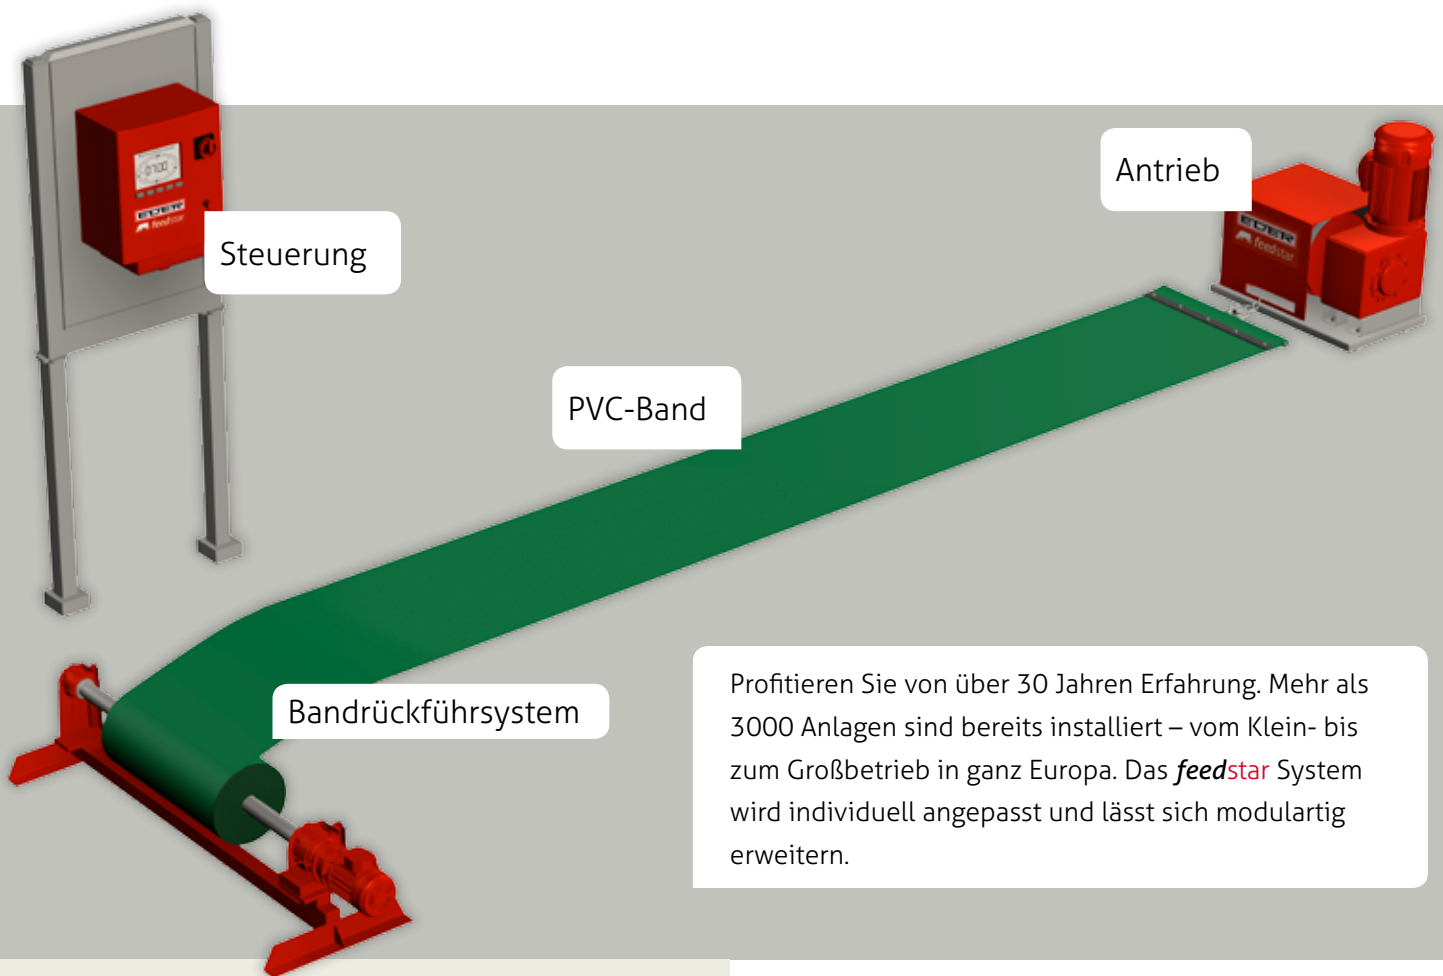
Antrieb

Steuerung

PVC-Band

Bandrückführsystem

Profitieren Sie von über 30 Jahren Erfahrung. Mehr als 3000 Anlagen sind bereits installiert – vom Klein- bis zum Großbetrieb in ganz Europa. Das feedstar System wird individuell angepasst und lässt sich modulartig erweitern.